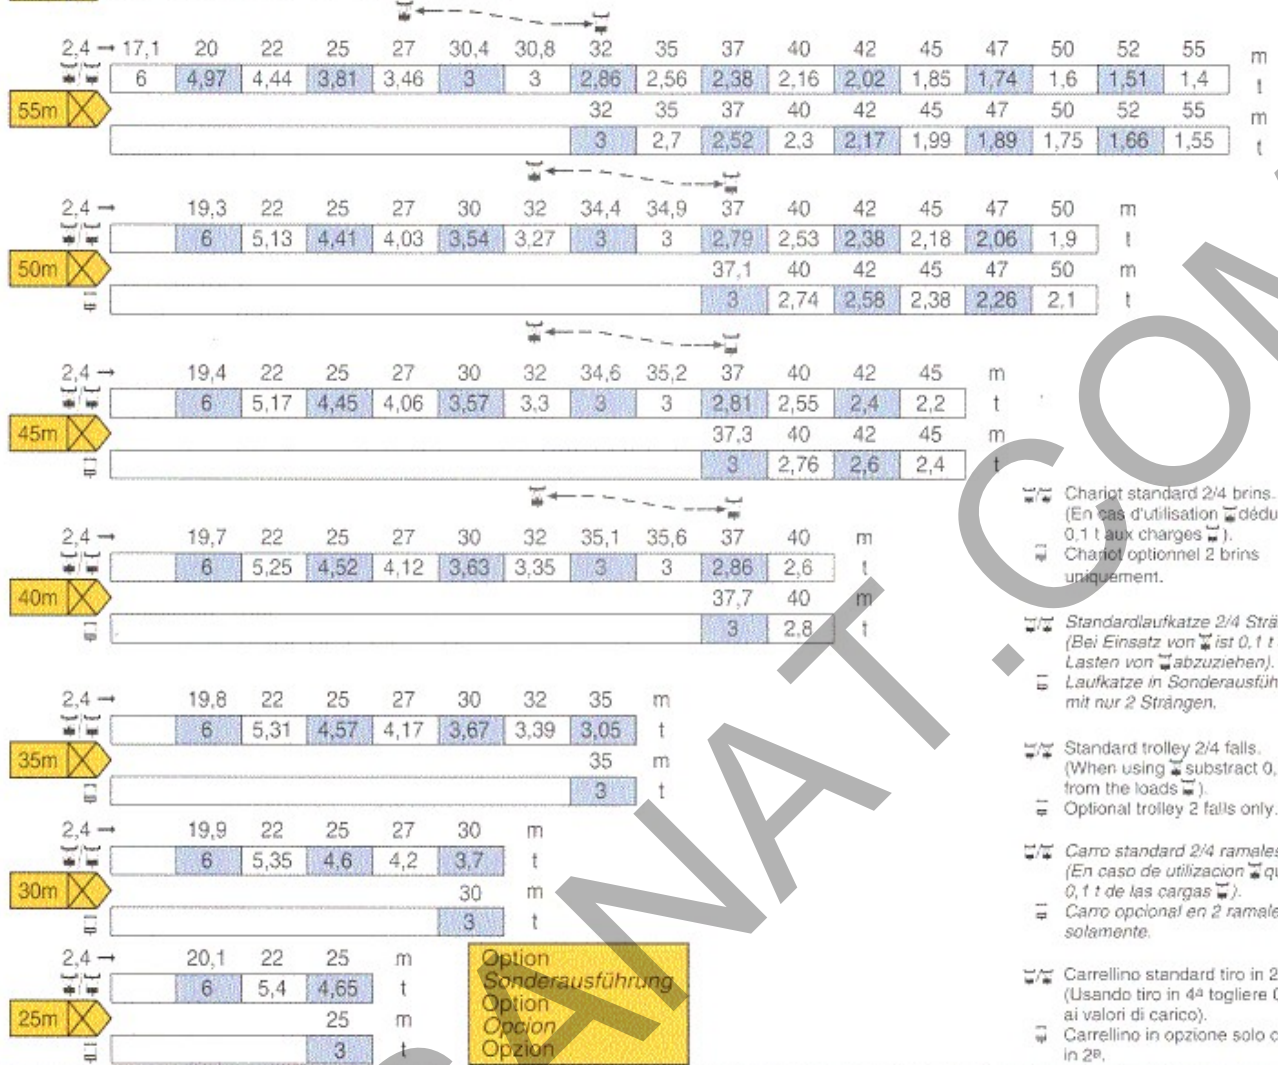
2,4 → 17,1 20 22 25 27 30,4 30,8 32 35 37 40 42 45 47 50 52 55 m

| 6 | 4,97 | 4,44 | 3,81 | 3,46 | 3 | 3 | 2,86 | 2,56 | 2,38 | 2,16 | 2,02 | 1,85 | 1,74 | 1,6 | 1,51 | 1,4 | t |
|---|---|---|---|---|---|---|---|---|---|---|---|---|---|---|---|---|---|

55m

32 35 37 40 42 45 47 50 52 55 m

| 3 | 2,7 | 2,52 | 2,3 | 2,17 | 1,99 | 1,89 | 1,75 | 1,66 | 1,55 | t |
|---|---|---|---|---|---|---|---|---|---|---|

2,4 → 19,3 22 25 27 30 32 34,4 34,9 37 40 42 45 47 50 m

| 6 | 5,13 | 4,41 | 4,03 | 3,54 | 3,27 | 3 | 3 | 2,79 | 2,53 | 2,38 | 2,18 | 2,06 | 1,9 | t |
|---|---|---|---|---|---|---|---|---|---|---|---|---|---|---|

50m

37,1 40 42 45 47 50 m

| 3 | 2,74 | 2,58 | 2,38 | 2,26 | 2,1 | t |
|---|---|---|---|---|---|---|

2,4 → 19,4 22 25 27 30 32 34,6 35,2 37 40 42 45 m

| 6 | 5,17 | 4,45 | 4,06 | 3,57 | 3,3 | 3 | 3 | 2,81 | 2,55 | 2,4 | 2,2 | t |
|---|---|---|---|---|---|---|---|---|---|---|---|---|

45m

37,3 40 42 45 m

| 3 | 2,76 | 2,6 | 2,4 | t |
|---|---|---|---|---|

2,4 → 19,7 22 25 27 30 32 35,1 35,6 37 40 m

| 6 | 5,25 | 4,52 | 4,12 | 3,63 | 3,35 | 3 | 3 | 2,86 | 2,6 | t |
|---|---|---|---|---|---|---|---|---|---|---|

40m

37,7 40 m

| 3 | 2,8 | t |
|---|---|---|

2,4 → 19,8 22 25 27 30 32 35 m

| 6 | 5,31 | 4,57 | 4,17 | 3,67 | 3,39 | 3,05 | t |
|---|---|---|---|---|---|---|---|

35m

35 m

| 3 | t |
|---|---|

2,4 → 19,9 22 25 27 30 m

| 6 | 5,35 | 4,6 | 4,2 | 3,7 | t |
|---|---|---|---|---|---|

30m

30 m

| 3 | t |
|---|---|

2,4 → 20,1 22 25 m

| 6 | 5,4 | 4,65 | t |
|---|---|---|---|

25m

25 m

| 3 | t |
|---|---|

Option
Sonderausführung
Option
Opcion
Opzion

Chariot standard 2/4 brins. (En cas d'utilisation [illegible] dédu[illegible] 0,1 t aux charges).
Chariot optionnel 2 brins uniquement.

Standardlaufkatze 2/4 Strä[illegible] (Bei Einsatz von ist 0,1 t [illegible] Lasten von abzuziehen).
Laufkatze in Sonderausfüh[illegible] mit nur 2 Strängen.

Standard trolley 2/4 falls. (When using substract 0,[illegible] from the loads).
Optional trolley 2 falls only.

Carro standard 2/4 ramales (En caso de utilizacion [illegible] 0,1 t de las cargas).
Carro opcional en 2 ramale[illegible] solamente.

Carrellino standard tiro in 2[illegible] (Usando tiro in 4ª togliere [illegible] ai valori di carico).
Carrellino in opzione solo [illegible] in 2ª.